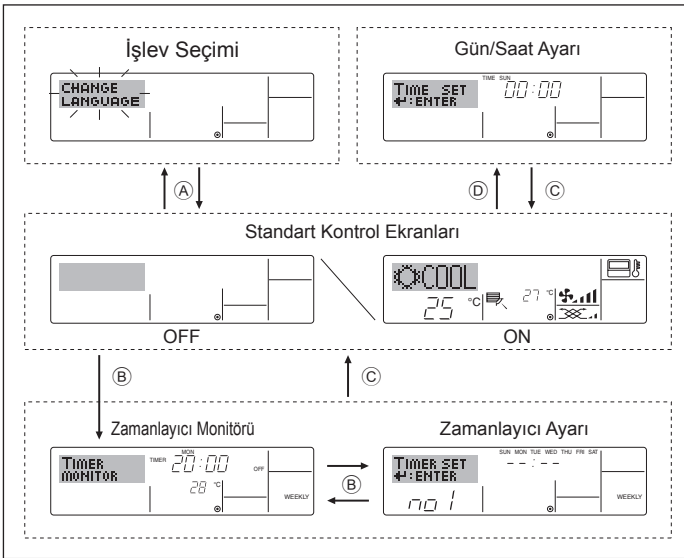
İşlev Seçimi

CHANGE LANGUAGE

Gün/Saat Ayarı

TIME SET
↵:ENTER
TIME SUN
00:00

Ⓐ

Ⓓ

Ⓒ

Standart Kontrol Ekranları

OFF

COOL
25 °C
27 °C

ON

Ⓑ

Ⓒ

Zamanlayıcı Monitörü

TIMER MONITOR
TIMER
MON
20:00
OFF
28 °C
WEEKLY

Zamanlayıcı Ayarı

TIMER SET
↵:ENTER
SUN MON TUE WED THU FRI SAT
--:--
no 1
WEEKLY

Ⓑ